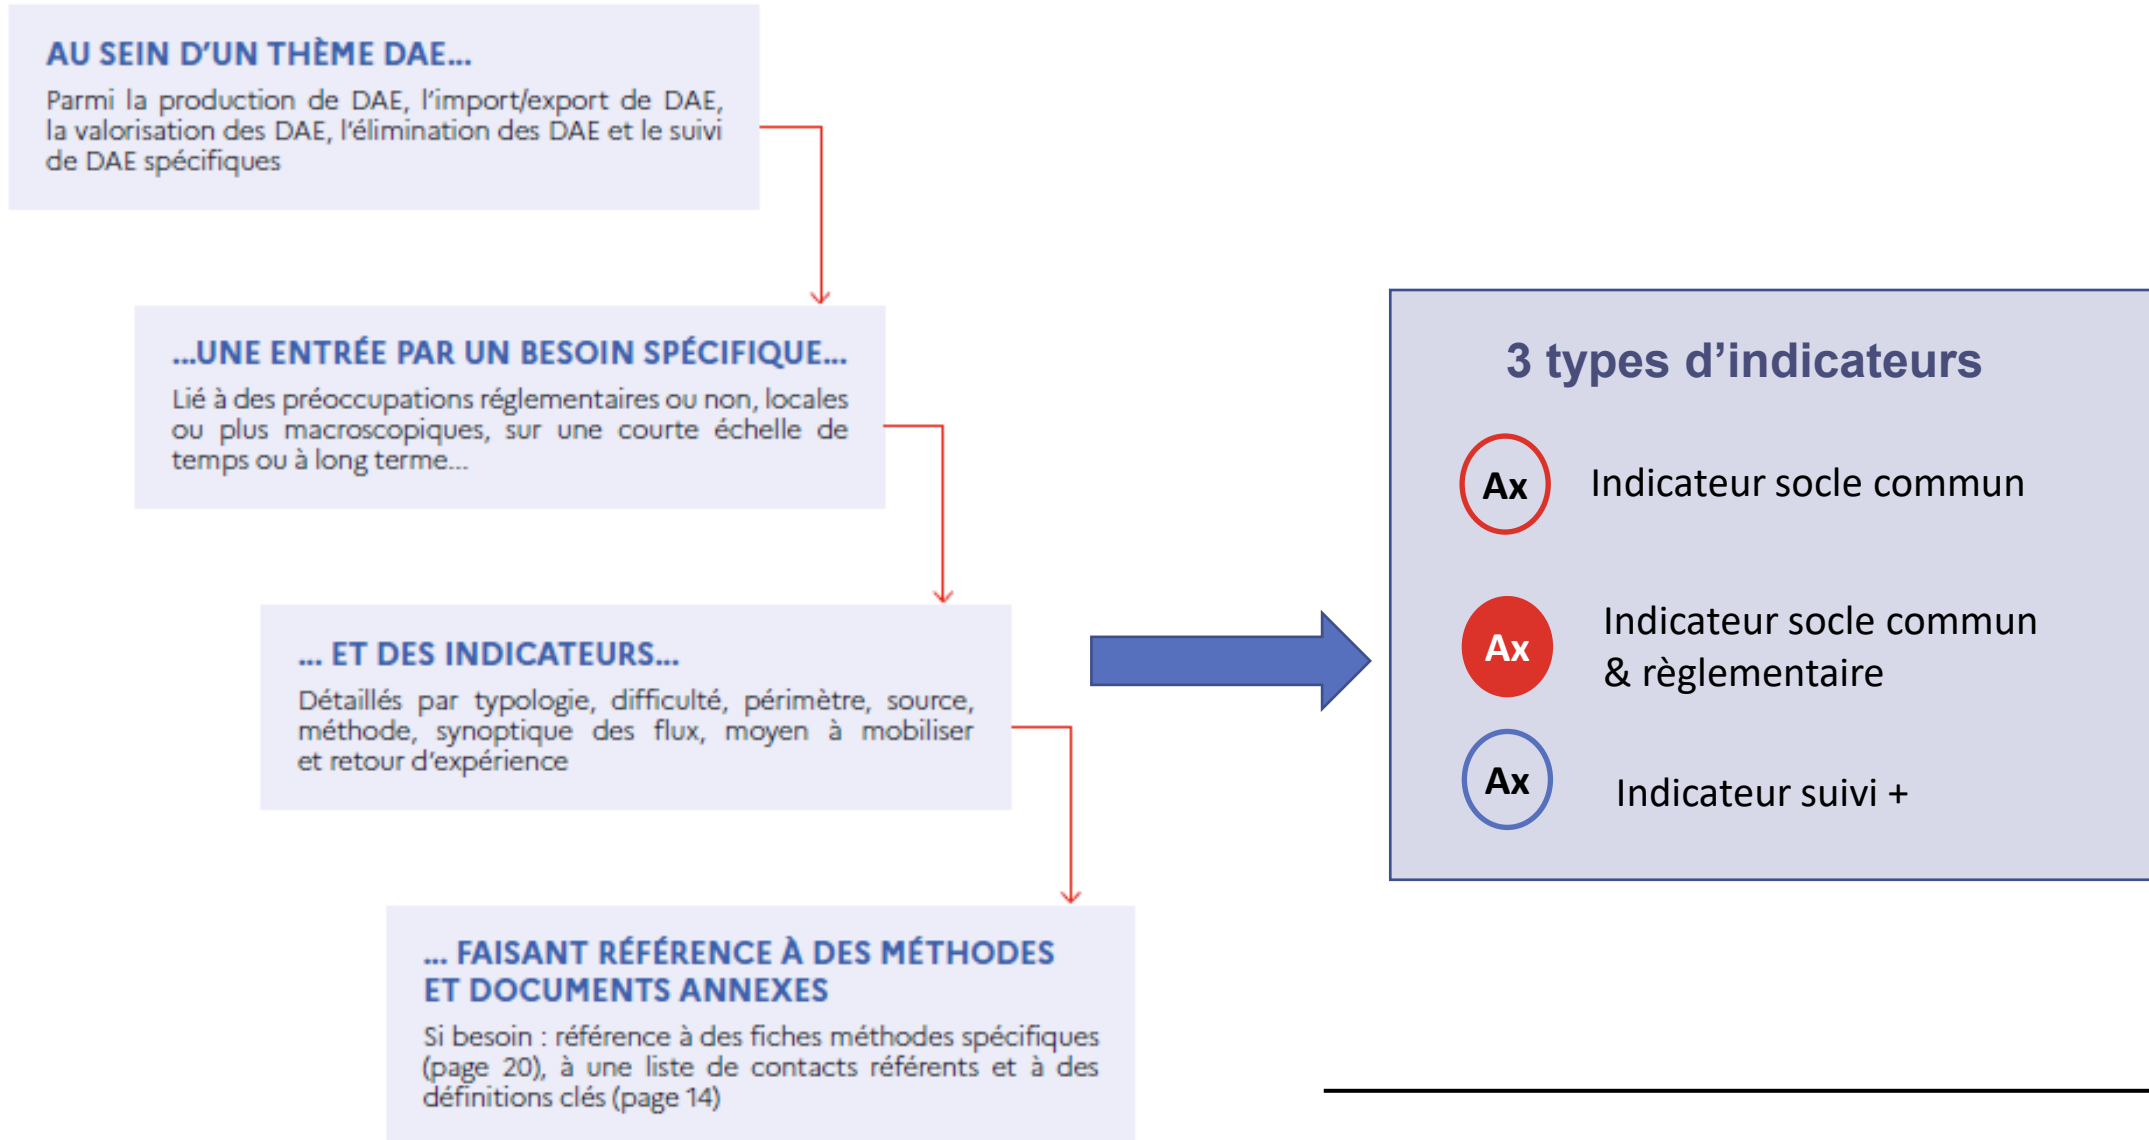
AU SEIN D'UN THÈME DAE...

Parmi la production de DAE, l'import/export de DAE, la valorisation des DAE, l'élimination des DAE et le suivi de DAE spécifiques

...UNE ENTRÉE PAR UN BESOIN SPÉCIFIQUE...

Lié à des préoccupations réglementaires ou non, locales ou plus macroscopiques, sur une courte échelle de temps ou à long terme...

... ET DES INDICATEURS...

Détaillés par typologie, difficulté, périmètre, source, méthode, synoptique des flux, moyen à mobiliser et retour d'expérience

... FAISANT RÉFÉRENCE À DES MÉTHODES ET DOCUMENTS ANNEXES

Si besoin : référence à des fiches méthodes spécifiques (page 20), à une liste de contacts référents et à des définitions clés (page 14)

3 types d'indicateurs

Ax Indicateur socle commun

Ax Indicateur socle commun & règlementaire

Ax Indicateur suivi +